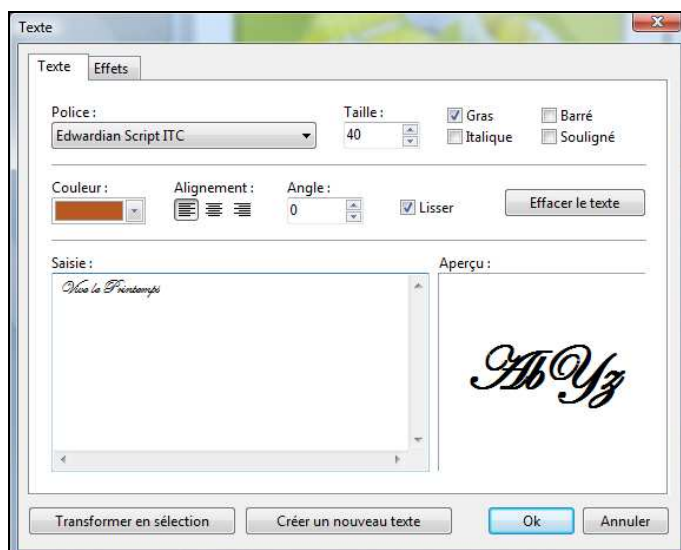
Texte

Texte
Effets

Police :
Edwardian Script ITC

Taille :
40

Gras
Italique
Barré
Souligné

Couleur :
Alignement :
Angle :
0
Lisser
Effacer le texte

Saisie :
Vive le Printemps

Aperçu :
AbYz

Transformer en sélection
Créer un nouveau texte
Ok
Annuler